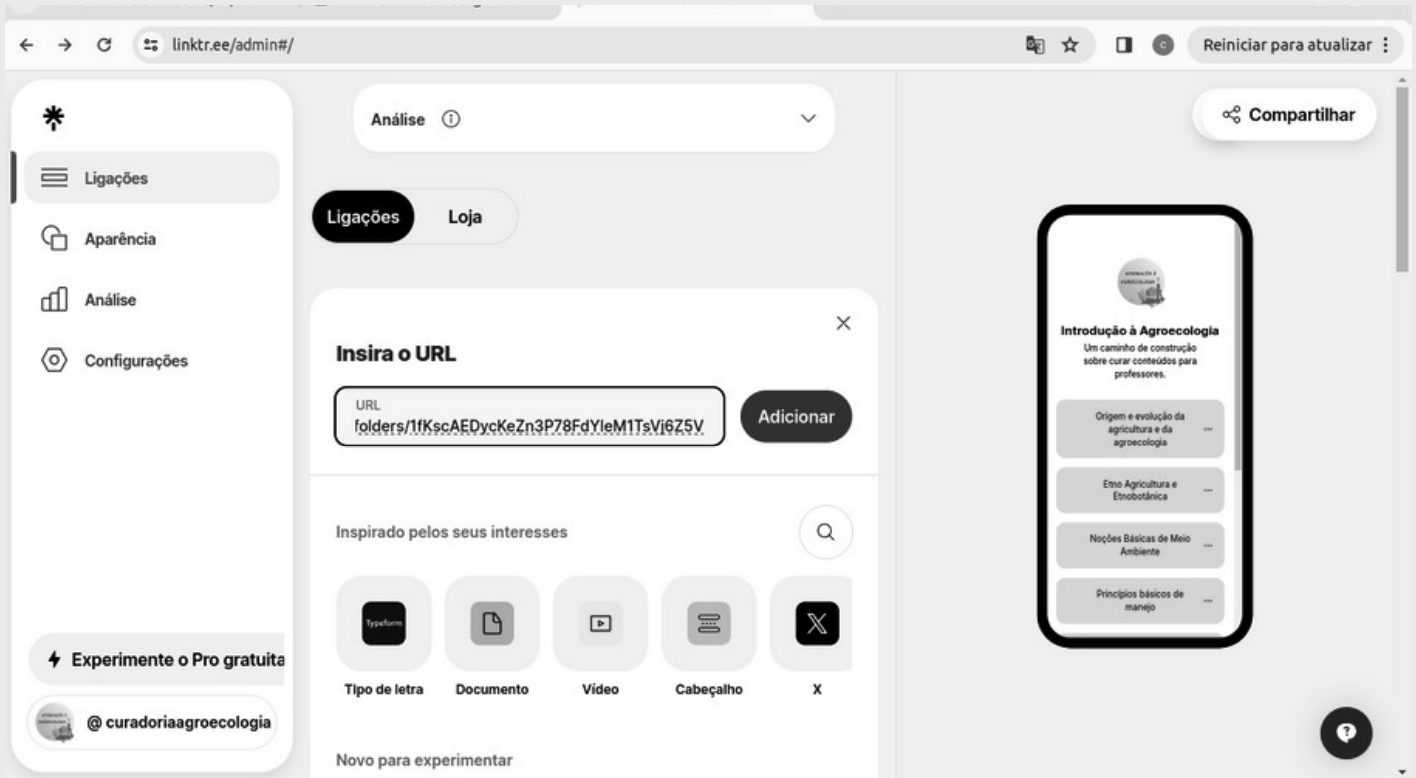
linktr.ee/admin#/

Reiniciar para atualizar

Ligações
Aparência
Análise
Configurações

Experimente o Pro gratuita

@ curadoriaagroecologia

Análise ⓘ

Ligações
Loja

Insira o URL

URL
folders/1fKscAEDycKeZn3P78FdYleM1TsVj6Z5V

Adicionar

Inspirado pelos seus interesses

Typeform
Tipo de letra
Documento
Vídeo
Cabeçalho
X

Novo para experimentar

Compartilhar

Introdução à Agroecologia
Um caminho de construção sobre curar conteúdos para professores.

Origem e evolução da agricultura e da agroecologia

Etno Agricultura e Etnobotânica

Noções Básicas de Meio Ambiente

Princípios básicos de manejo